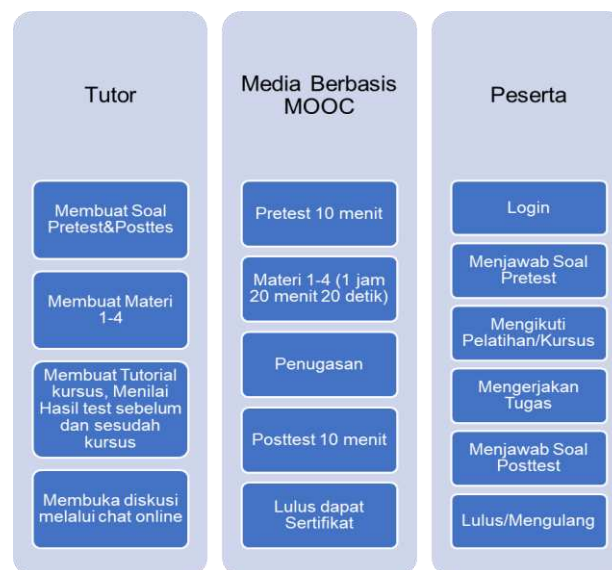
Tutor

Membuat Soal Pretest&Posttes

Membuat Materi 1-4

Membuat Tutorial kursus, Menilai Hasil test sebelum dan sesudah kursus

Membuka diskusi melalui chat online

Media Berbasis MOOC

Pretest 10 menit

Materi 1-4 (1 jam 20 menit 20 detik)

Penugasan

Posttest 10 menit

Lulus dapat Sertifikat

Peserta

Login

Menjawab Soal Pretest

Mengikuti Pelatihan/Kursus

Mengerjakan Tugas

Menjawab Soal Posttest

Lulus/Mengulang